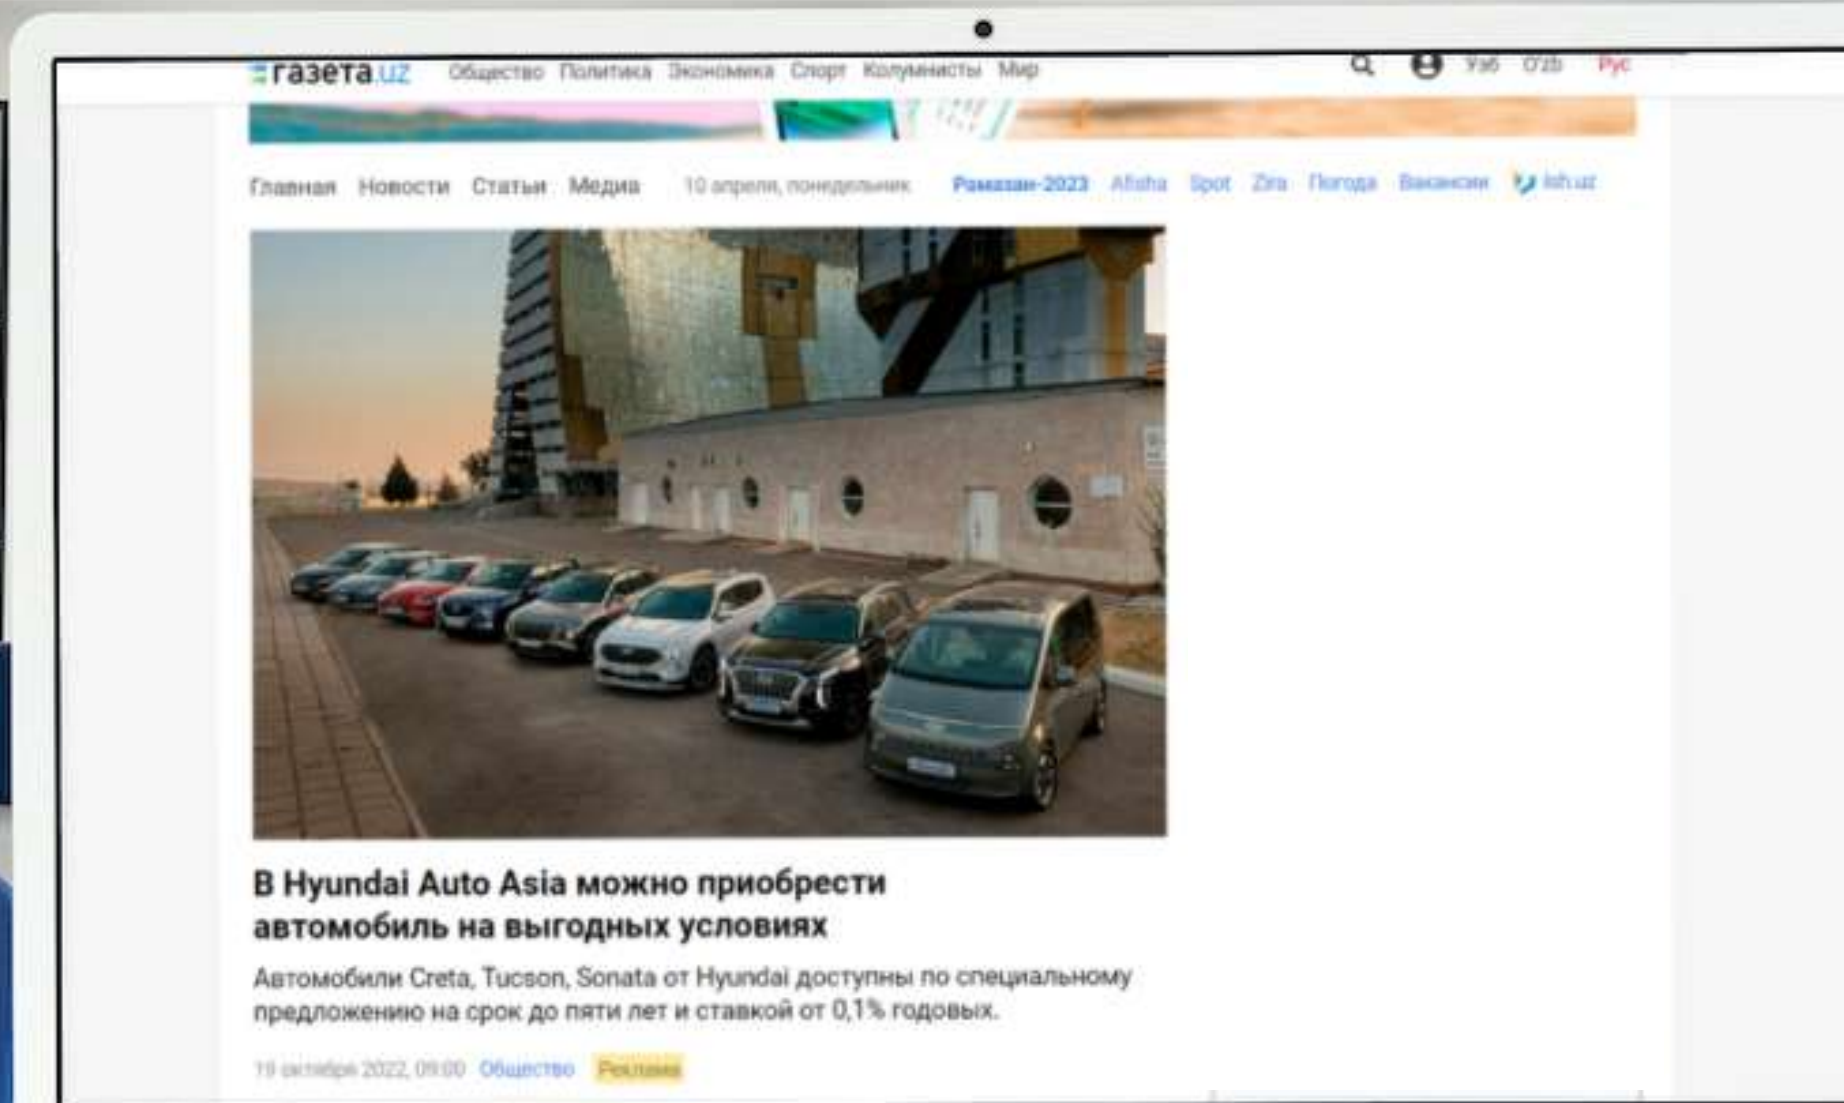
газета.uz Общество Политика Экономика Спорт Колумнисты Мир Ўзб O'zb Рус

Главная Новости Статьи Медиа 10 апреля, понедельник Рамазан-2023 Afisha Spot Zira Погода Вакансии ish.uz

В Hyundai Auto Asia можно приобрести автомобиль на выгодных условиях

Автомобили Creta, Tucson, Sonata от Hyundai доступны по специальному предложению на срок до пяти лет и ставкой от 0,1% годовых.

19 октября 2022, 09:00 Общество Реклама